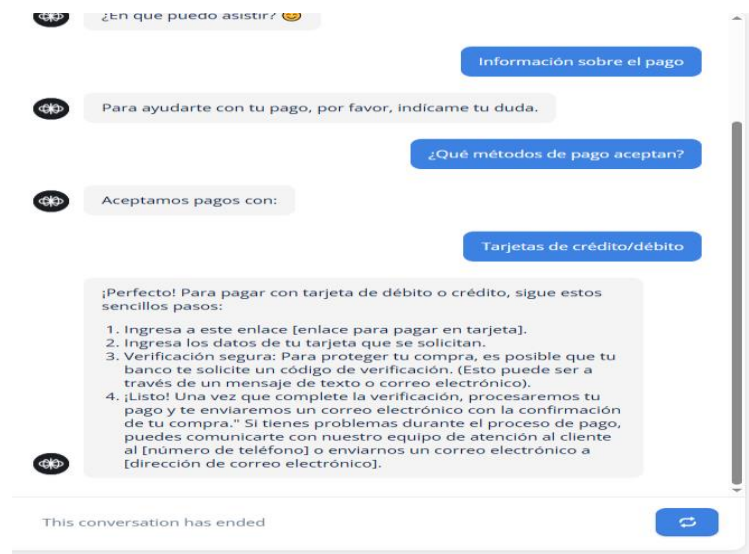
¿En que puedo asistir? 😊

Información sobre el pago

Para ayudarte con tu pago, por favor, indícame tu duda.

¿Qué métodos de pago aceptan?

Aceptamos pagos con:

Tarjetas de crédito/débito

¡Perfecto! Para pagar con tarjeta de débito o crédito, sigue estos sencillos pasos:

1. Ingresa a este enlace [enlace para pagar en tarjeta].
2. Ingresa los datos de tu tarjeta que se solicitan.
3. Verificación segura: Para proteger tu compra, es posible que tu banco te solicite un código de verificación. (Esto puede ser a través de un mensaje de texto o correo electrónico).
4. ¡Listo! Una vez que complete la verificación, procesaremos tu pago y te enviaremos un correo electrónico con la confirmación de tu compra." Si tienes problemas durante el proceso de pago, puedes comunicarte con nuestro equipo de atención al cliente al [número de teléfono] o enviarnos un correo electrónico a [dirección de correo electrónico].

This conversation has ended